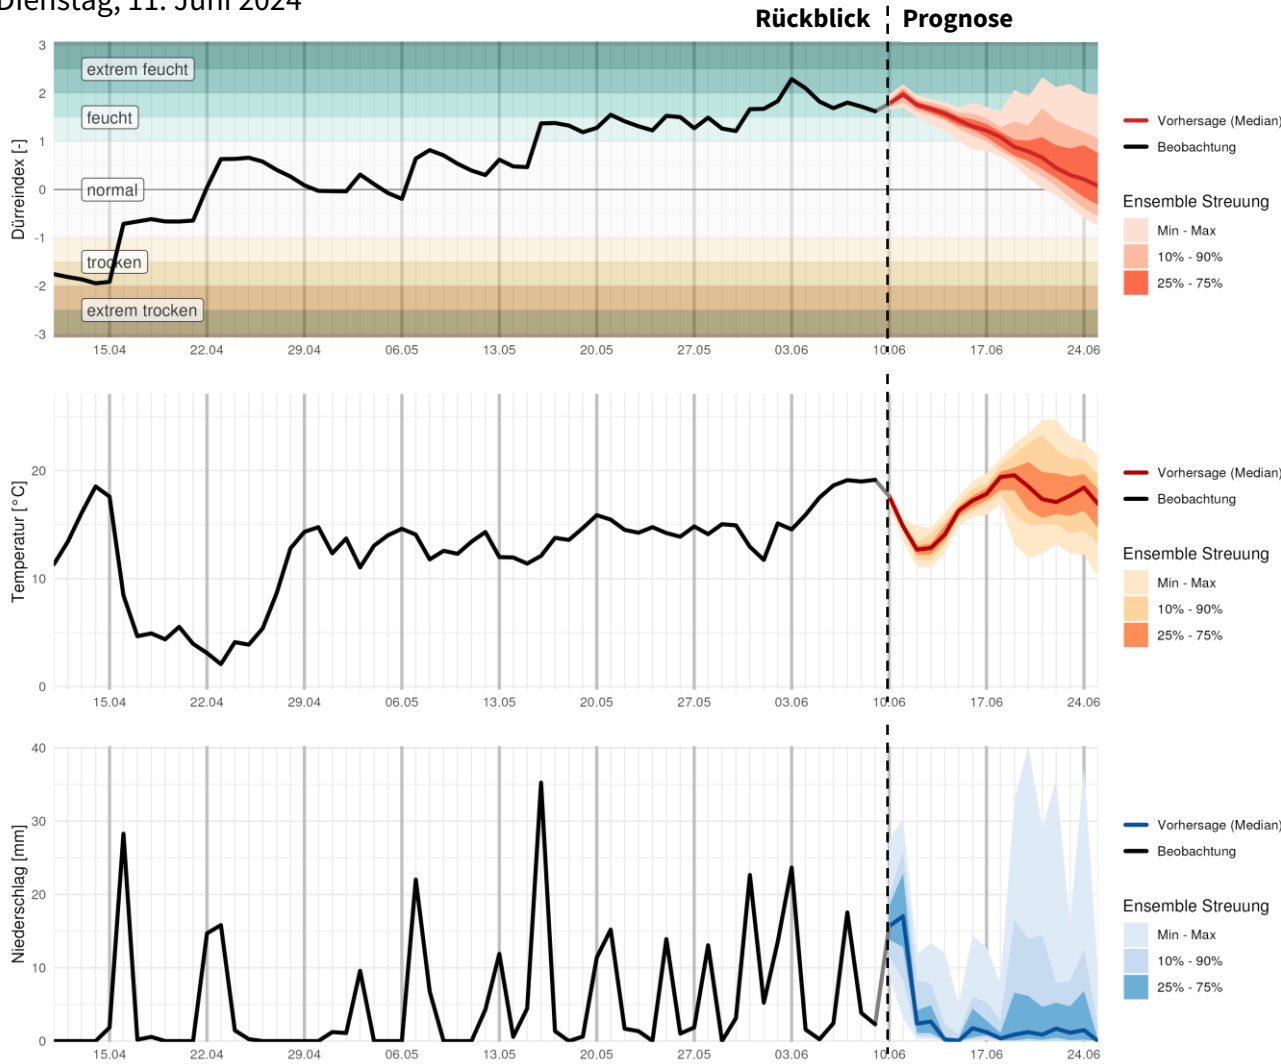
Dienstag, 11. Juni 2024

Rückblick Prognose

3
2
1
0
-1
-2
-3
Dürreindex [-]

extrem feucht
feucht
normal
trocken
extrem trocken

15.04 22.04 29.04 06.05 13.05 20.05 27.05 03.06 10.06 17.06 24.06

Vorhersage (Median)
Beobachtung

Ensemble Streuung
Min - Max
10% - 90%
25% - 75%

20
10
0
Temperatur [°C]

15.04 22.04 29.04 06.05 13.05 20.05 27.05 03.06 10.06 17.06 24.06

Vorhersage (Median)
Beobachtung

Ensemble Streuung
Min - Max
10% - 90%
25% - 75%

40
30
20
10
0
Niederschlag [mm]

15.04 22.04 29.04 06.05 13.05 20.05 27.05 03.06 10.06 17.06 24.06

Vorhersage (Median)
Beobachtung

Ensemble Streuung
Min - Max
10% - 90%
25% - 75%